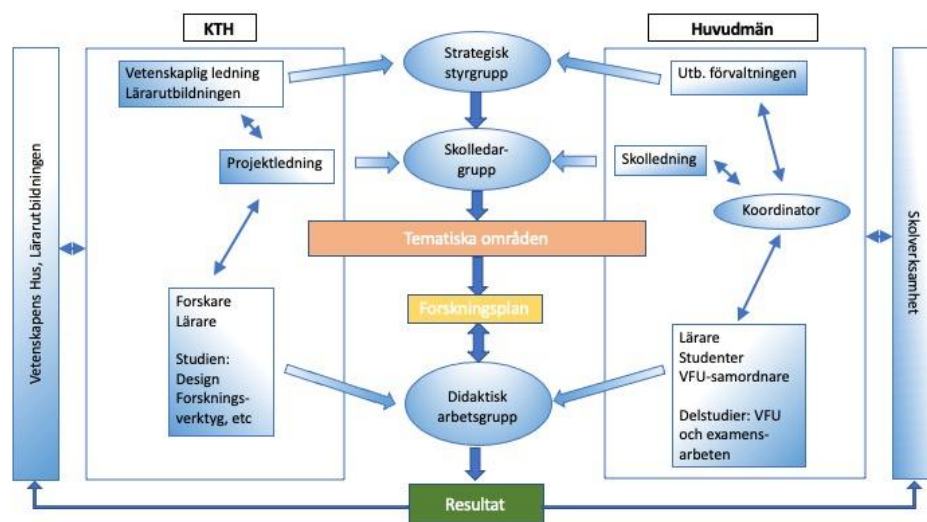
KTH

Huvudmän

Vetenskapens Hus, Lärarutbildningen

Vetenskaplig ledning Lärarutbildningen

Projektledning

Forskare
Lärare

Studien:
Design
Forskningsverktyg, etc

Strategisk styrgrupp

Skolledargrupp

Tematiska områden

Forskningsplan

Didaktisk arbetsgrupp

Resultat

Utb. förvaltningen

Skolledning

Koordinator

Lärare
Studenter
VFU-samordnare

Delstudier: VFU och examensarbeten

Skolverksamhet